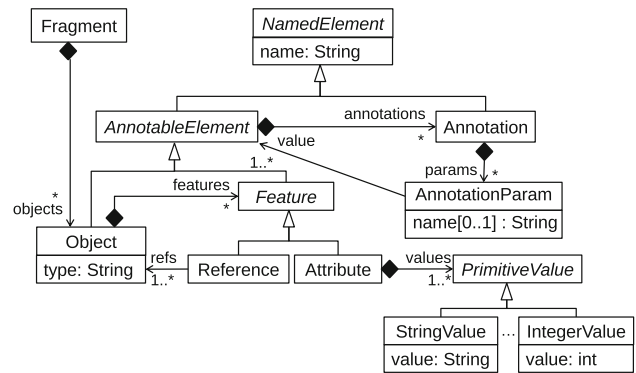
Fragment

NamedElement
name: String

annotations
AnnotableElement
value
*
Annotation

1..*
features
*
Feature
params
*
AnnotationParam
name[0..1] : String

*
objects

Object
type: String
refs
1..*
Reference
Attribute
values
1..*
PrimitiveValue

StringValue
value: String
...
IntegerValue
value: int